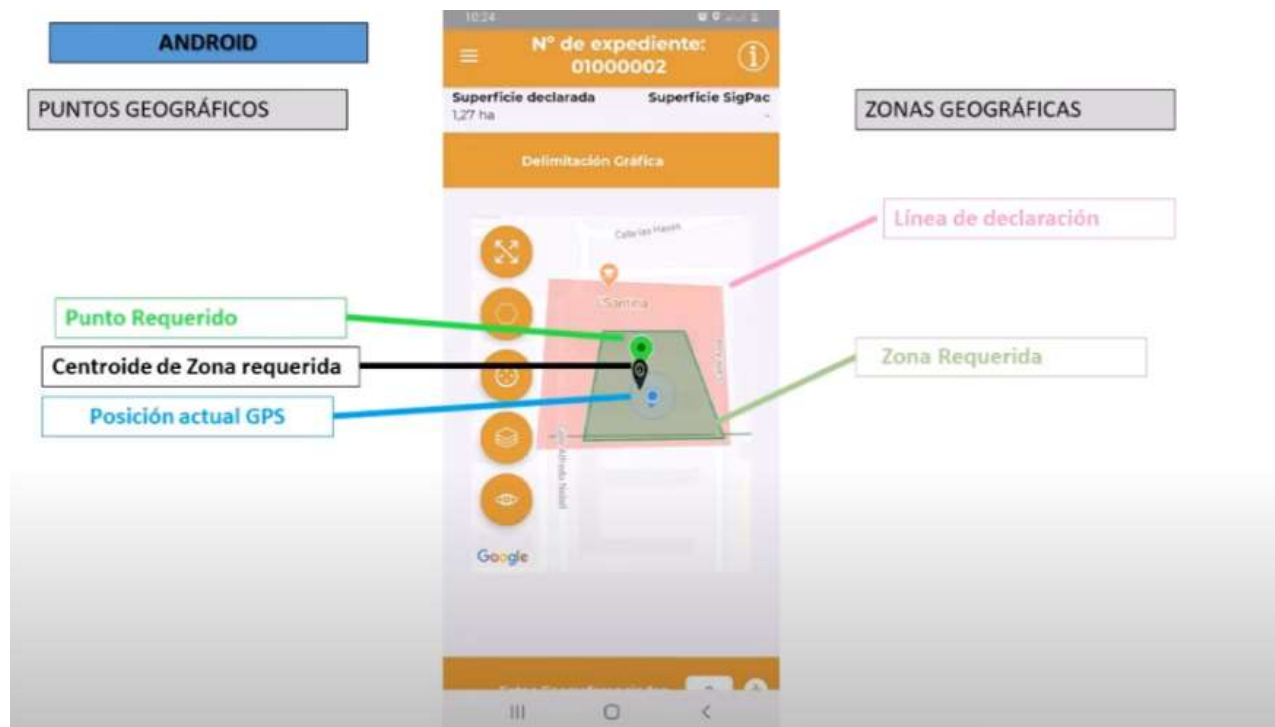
ANDROID

PUNTOS GEOGRÁFICOS

10:24

N° de expediente: 01000002

Superficie declarada
1,27 ha

Superficie SigPac
-

Delimitación Gráfica

Calle las Hayas

Santina

Calle Alfredo Nobel

Google

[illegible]

ZONAS GEOGRÁFICAS

Línea de declaración

Punto Requerido

Centroide de Zona requerida

Posición actual GPS

Zona Requerida